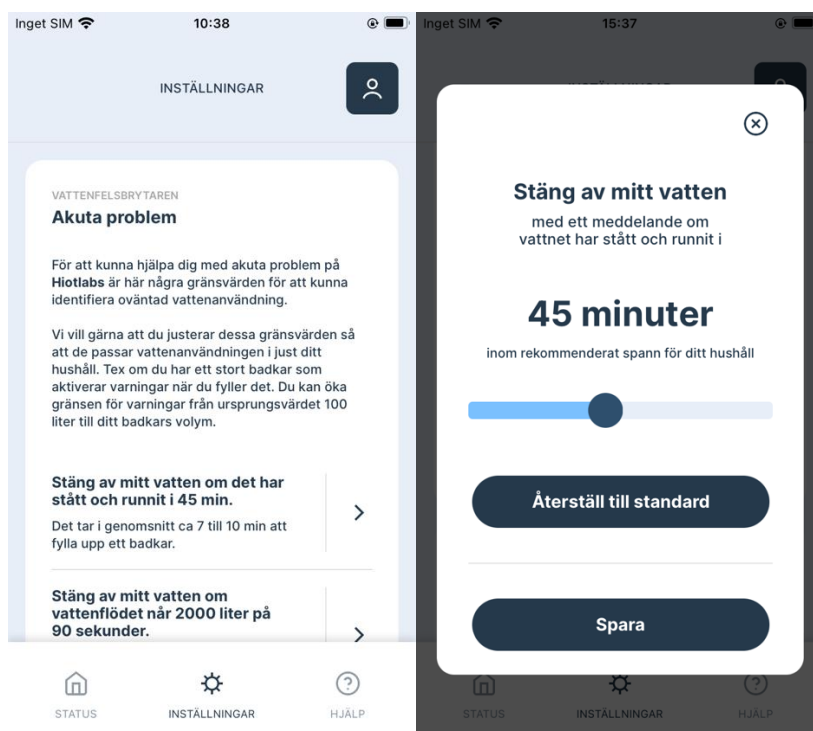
Inget SIM 10:38

INSTÄLLNINGAR

VATTENFELSBRYTAREN
Akuta problem

För att kunna hjälpa dig med akuta problem på Hiotlabs är här några gränsvärden för att kunna identifiera oväntad vattenanvändning.

Vi vill gärna att du justerar dessa gränsvärden så att de passar vattenanvändningen i just ditt hushåll. Tex om du har ett stort badkar som aktiverar varningar när du fyller det. Du kan öka gränsen för varningar från ursprungsvärdet 100 liter till ditt badkars volym.

Stäng av mitt vatten om det har stått och runnit i 45 min.
Det tar i genomsnitt ca 7 till 10 min att fylla upp ett badkar.

Stäng av mitt vatten om vattenflödet når 2000 liter på 90 sekunder.

STATUS INSTÄLLNINGAR HJÄLP

Inget SIM 15:37

Stäng av mitt vatten
med ett meddelande om vattnet har stått och runnit i

45 minuter
inom rekommenderat spann för ditt hushåll

Återställ till standard

Spara

STATUS INSTÄLLNINGAR HJÄLP